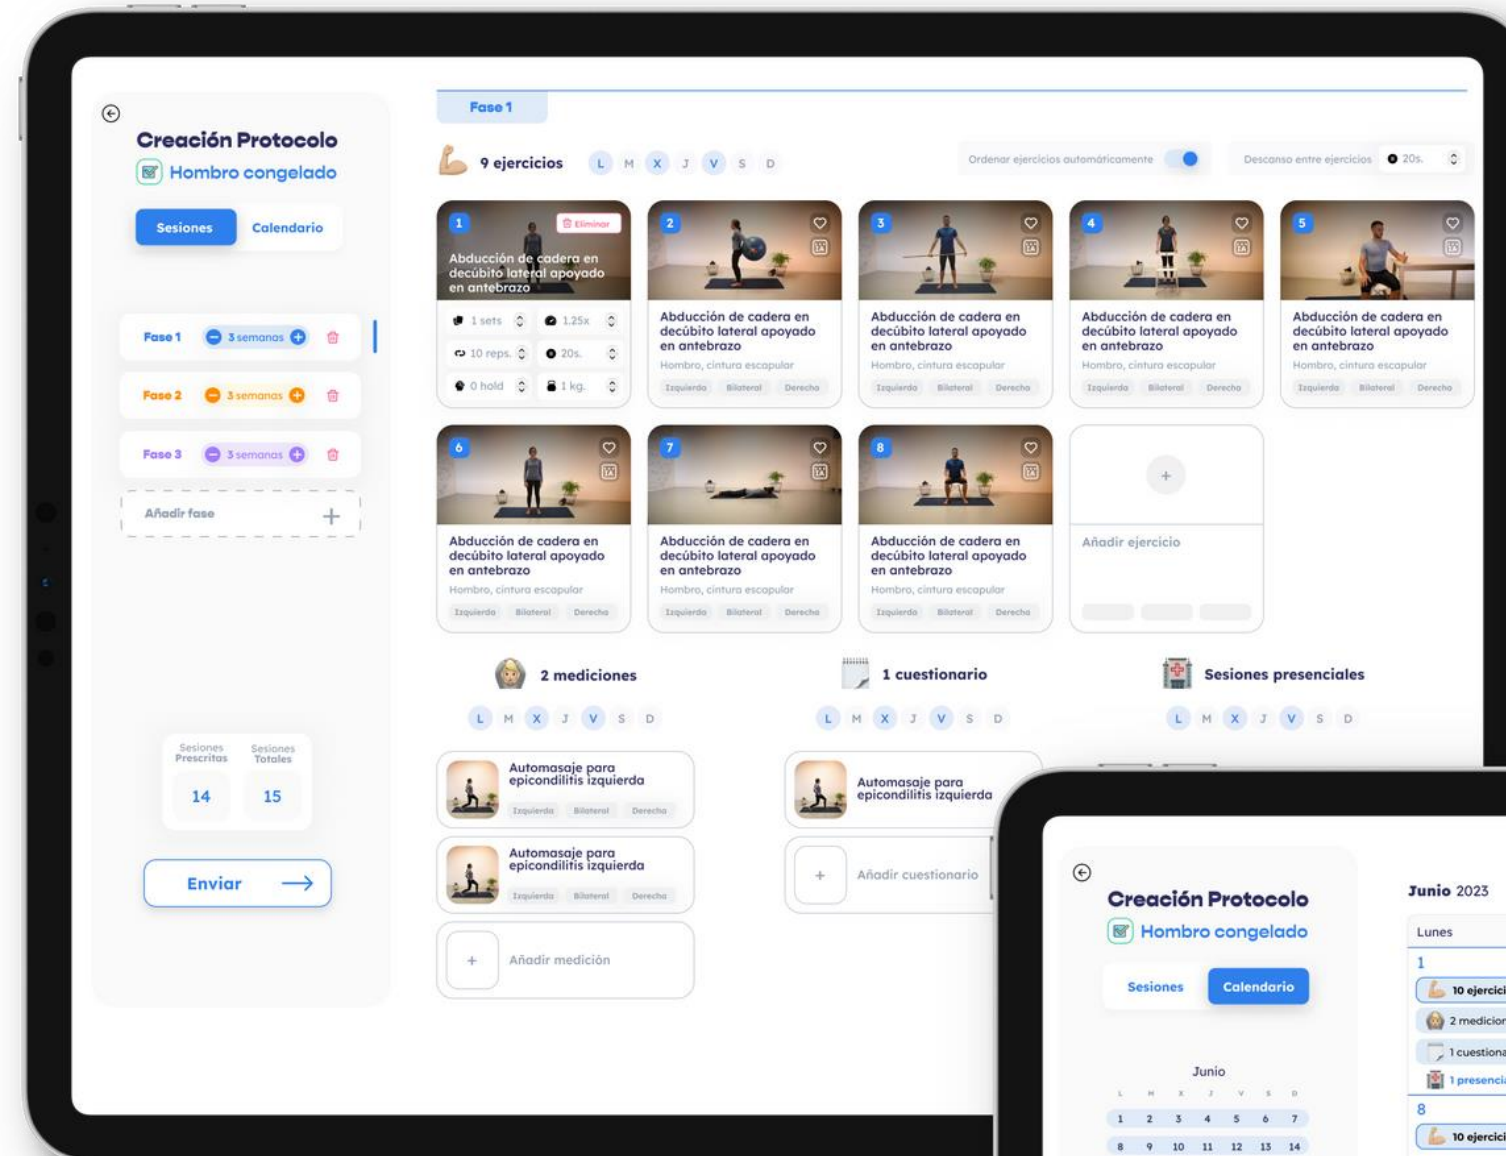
Creación Protocolo
Hombro congelado

Sesiones
Calendario

Fase 1 3 semanas
Fase 2 3 semanas
Fase 3 3 semanas
Añadir fase +

Sesiones Prescritas 14
Sesiones Totales 15

Enviar

Fase 1

9 ejercicios L M X J V S D

Ordenar ejercicios automáticamente

Descanso entre ejercicios 20s.

1 Eliminar
Abducción de cadera en decúbito lateral apoyado en antebrazo
1 sets 1.25x
10 reps. 20s.
0 hold 1 kg.

2
Abducción de cadera en decúbito lateral apoyado en antebrazo
Hombro, cintura escapular
Izquierdo Bilateral Derecho

3
Abducción de cadera en decúbito lateral apoyado en antebrazo
Hombro, cintura escapular
Izquierdo Bilateral Derecho

4
Abducción de cadera en decúbito lateral apoyado en antebrazo
Hombro, cintura escapular
Izquierdo Bilateral Derecho

5
Abducción de cadera en decúbito lateral apoyado en antebrazo
Hombro, cintura escapular
Izquierdo Bilateral Derecho

6
Abducción de cadera en decúbito lateral apoyado en antebrazo
Hombro, cintura escapular
Izquierdo Bilateral Derecho

7
Abducción de cadera en decúbito lateral apoyado en antebrazo
Hombro, cintura escapular
Izquierdo Bilateral Derecho

8
Abducción de cadera en decúbito lateral apoyado en antebrazo
Hombro, cintura escapular
Izquierdo Bilateral Derecho

+
Añadir ejercicio

2 mediciones
L M X J V S D
Automasaje para epicondilitis izquierda
Izquierdo Bilateral Derecho
Automasaje para epicondilitis izquierda
Izquierdo Bilateral Derecho
+ Añadir medición

1 cuestionario
L M X J V S D
Automasaje para epicondilitis izquierda
+ Añadir cuestionario

Sesiones presenciales
L M X J V S D

Creación Protocolo
Hombro congelado
Sesiones
Calendario

Junio 2023
Lunes
1
10 ejercici
2 medicion
1 cuestiona
1 presencia
8
10 ejercici

Junio
L M X J V S D
1 2 3 4 5 6 7
8 9 10 11 12 13 14